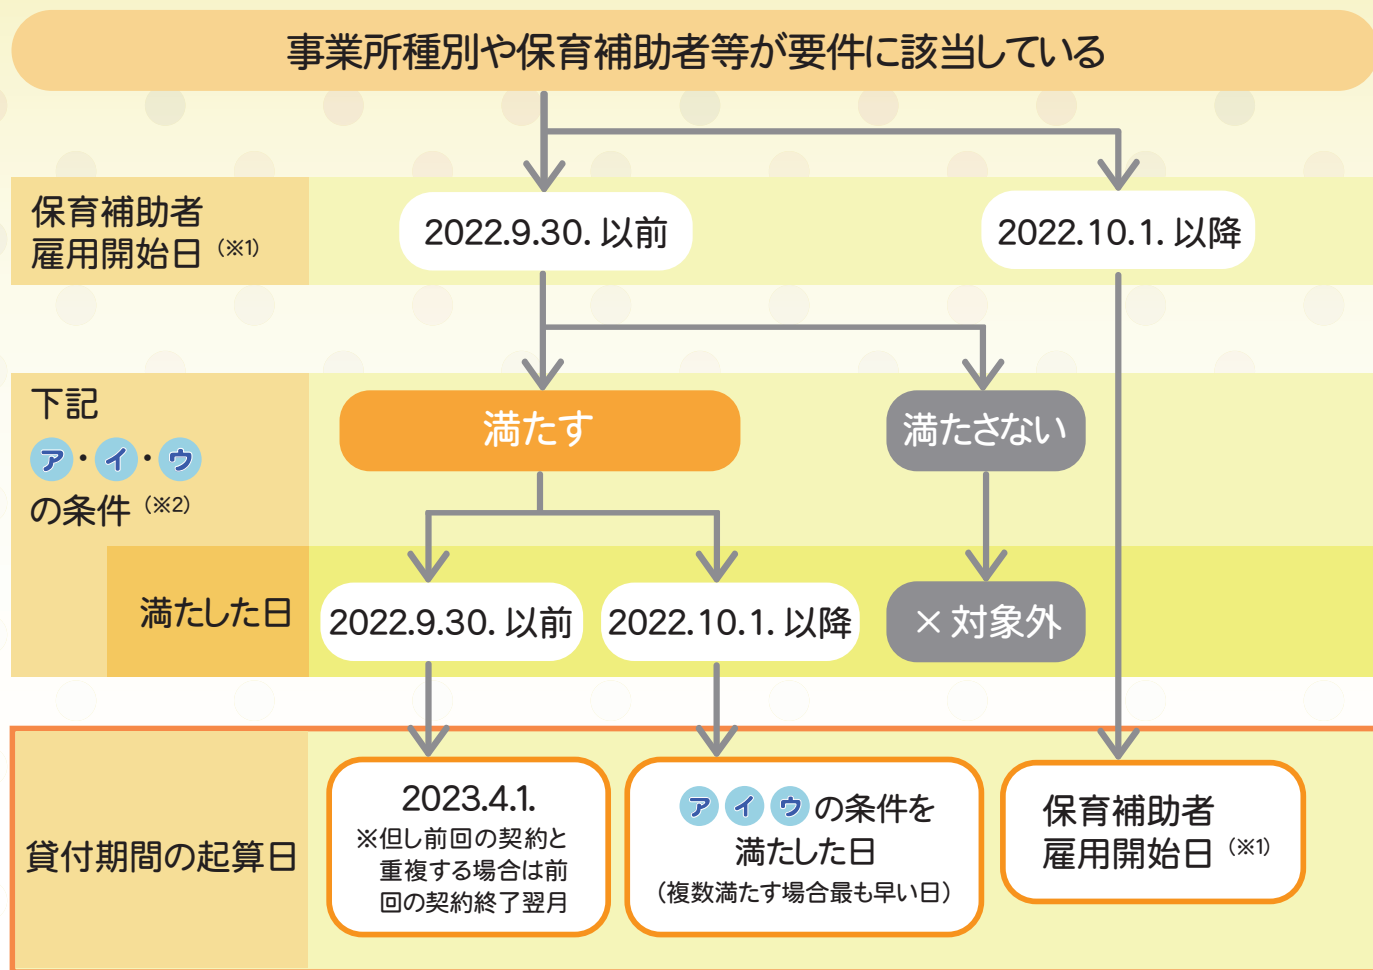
事業所種別や保育補助者等が要件に該当している

保育補助者雇用開始日（※1）

2022.9.30. 以前

2022.10.1. 以降

下記
ア・イ・ウ
の条件（※2）

満たす

満たさない

満たした日

2022.9.30. 以前

2022.10.1. 以降

× 対象外

貸付期間の起算日

2023.4.1.
※但し前回の契約と重複する場合は前回の契約終了翌月

ア イ ウ の条件を満たした日
（複数満たす場合最も早い日）

保育補助者雇用開始日（※1）